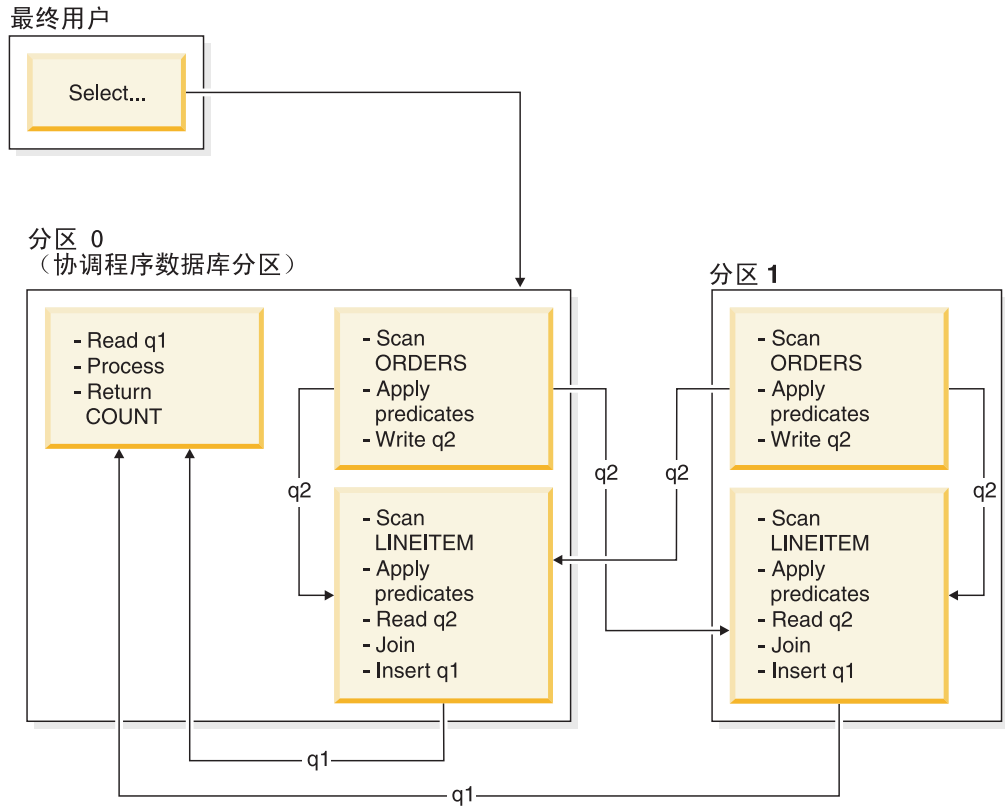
最终用户

Select...

分区 0
（协调程序数据库分区）

- Read q1
- Process
- Return COUNT

- Scan ORDERS
- Apply predicates
- Write q2

q2

- Scan LINEITEM
- Apply predicates
- Read q2
- Join
- Insert q1

q2

q2

分区 1

- Scan ORDERS
- Apply predicates
- Write q2

q2

- Scan LINEITEM
- Apply predicates
- Read q2
- Join
- Insert q1

q1

q1